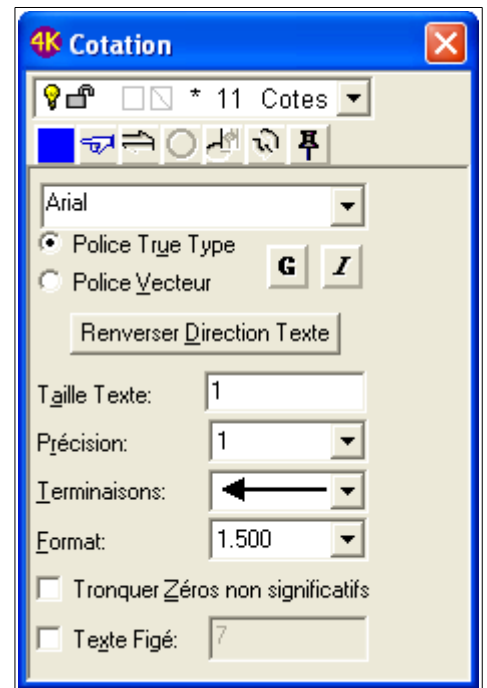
4K Cotation

\* 11 Cotes

Arial

Police True Type

Police Vecteur

G I

Renverser Direction Texte

Taille Texte: 1

Précision: 1

Terminaisons:

Format: 1.500

Tronquer Zéros non significatifs

Texte Figé: 7